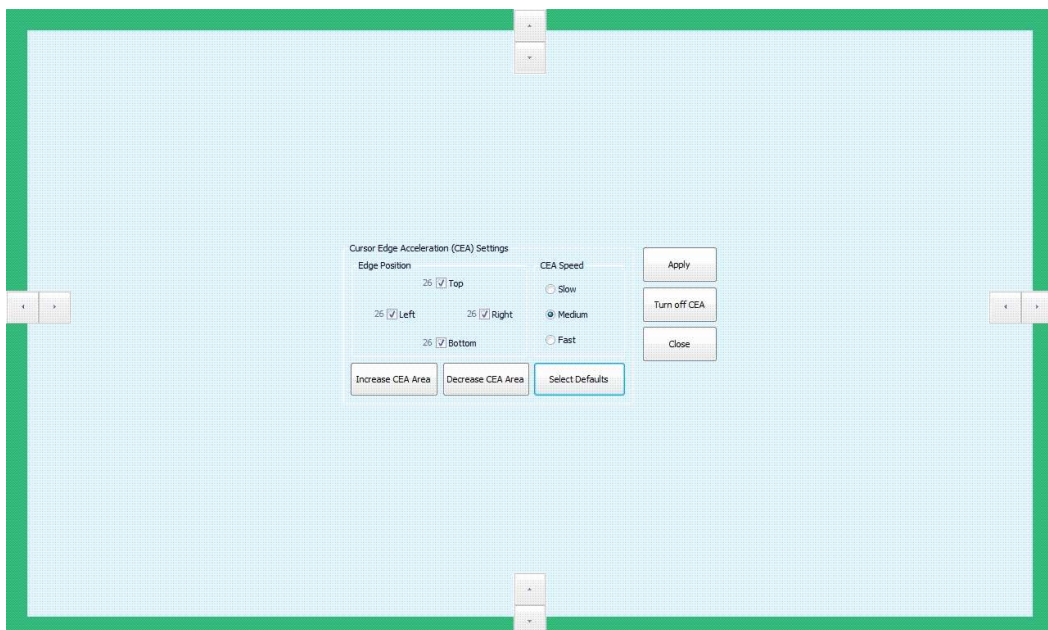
Cursor Edge Acceleration (CEA) Settings

Edge Position

26 Top

26 Left

26 Right

26 Bottom

CEA Speed

Slow

Medium

Fast

Increase CEA Area

Decrease CEA Area

Select Defaults

Apply

Turn off CEA

Close